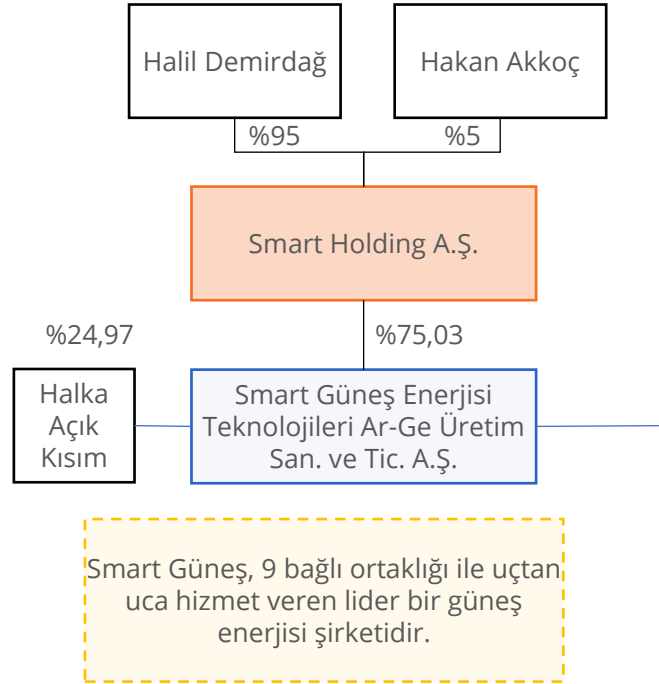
Halil Demirdağ

Hakan Akkoç

%95

%5

Smart Holding A.Ş.

%24,97

%75,03

Halka Açık Kısım

Smart Güneş Enerjisi Teknolojileri Ar-Ge Üretim San. ve Tic. A.Ş.

Smart Güneş, 9 bağlı ortaklığı ile uçtan uca hizmet veren lider bir güneş enerjisi şirketidir.